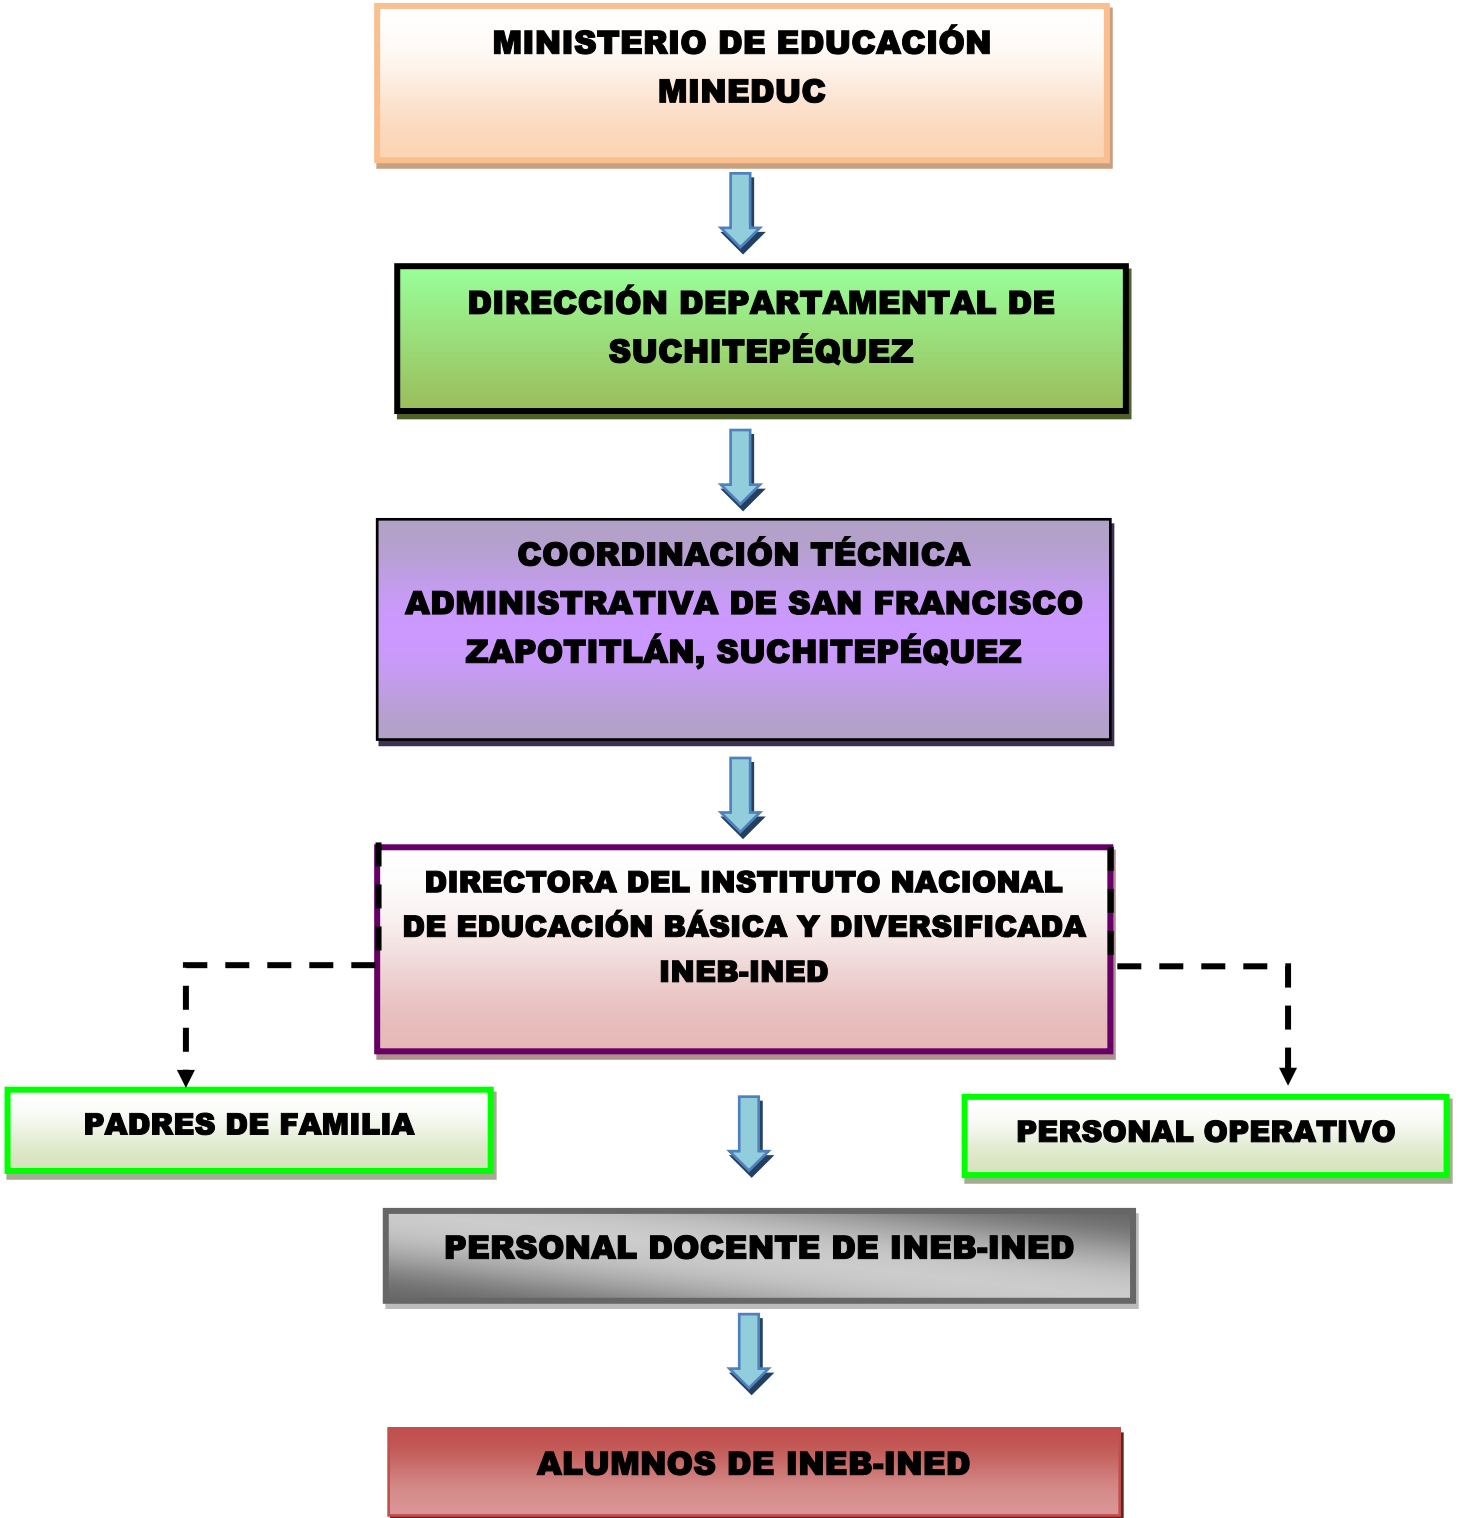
MINISTERIO DE EDUCACIÓN
MINEDUC

DIRECCIÓN DEPARTAMENTAL DE SUCHITEPÉQUEZ

COORDINACIÓN TÉCNICA ADMINISTRATIVA DE SAN FRANCISCO ZAPOTITLÁN, SUCHITEPÉQUEZ

DIRECTORA DEL INSTITUTO NACIONAL DE EDUCACIÓN BÁSICA Y DIVERSIFICADA
INEB-INED

PADRES DE FAMILIA

PERSONAL OPERATIVO

PERSONAL DOCENTE DE INEB-INED

ALUMNOS DE INEB-INED